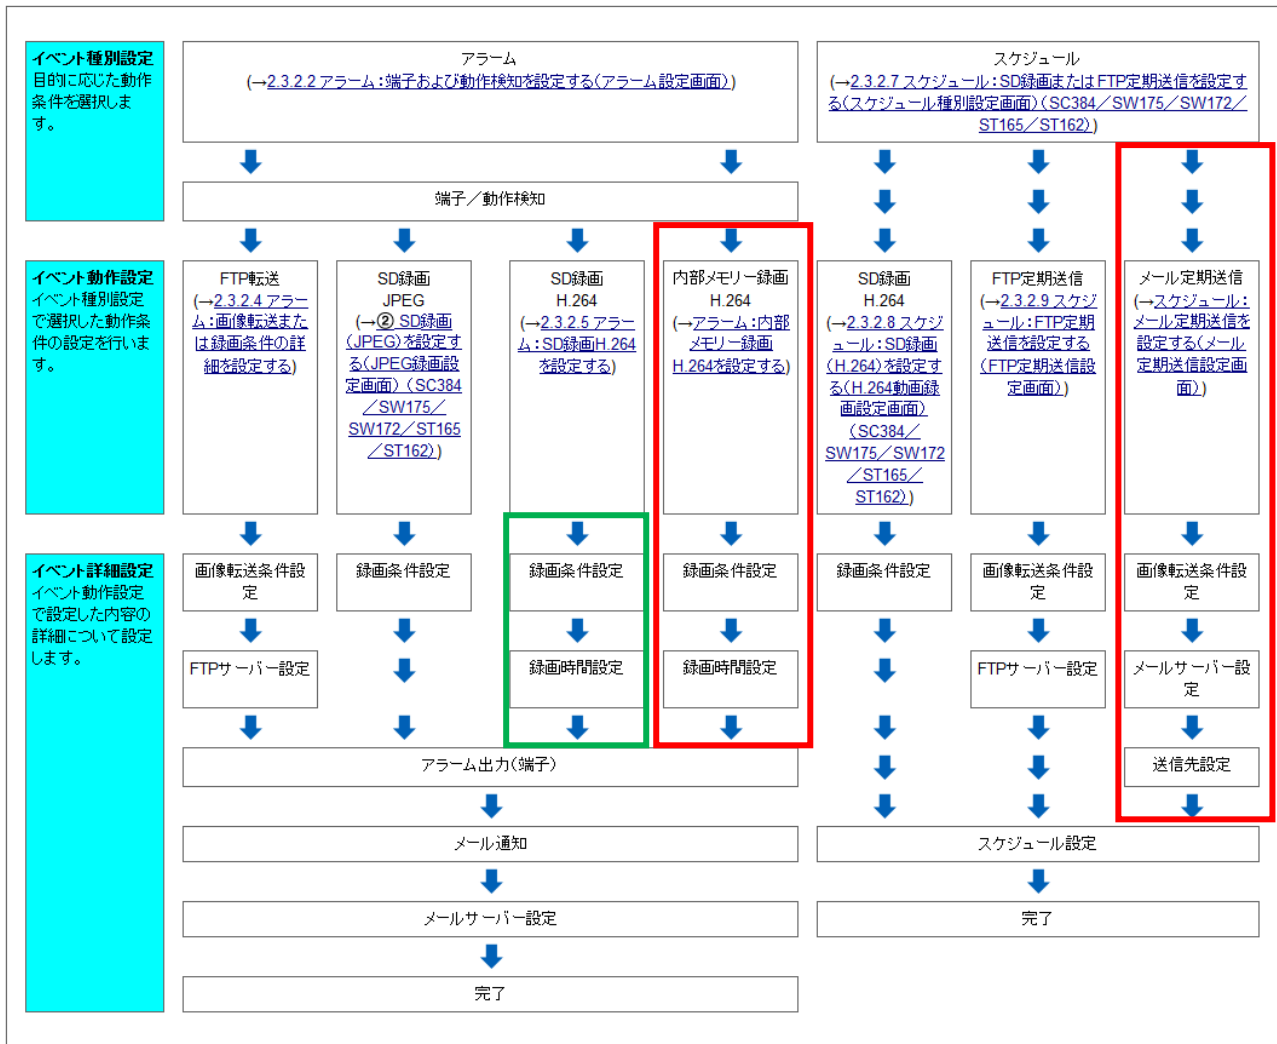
イベント種別設定
目的に応じた動作条件を選択します。

アラーム
(→2.3.2.2 アラーム：端子および動作検知を設定する(アラーム設定画面))

スケジュール
(→2.3.2.7 スケジュール：SD録画またはFTP定期送信を設定する(スケジュール種別設定画面)(SC384／SW175／SW172／ST165／ST162))

端子／動作検知

イベント動作設定
イベント種別設定で選択した動作条件の設定を行います。

FTP転送
(→2.3.2.4 アラーム：画像転送または録画条件の詳細を設定する)

SD録画
JPEG
(→② SD録画(JPEG)を設定する(JPEG録画設定画面)(SC384／SW175／SW172／ST165／ST162))

SD録画
H.264
(→2.3.2.5 アラーム：SD録画H.264を設定する)

内部メモリー録画
H.264
(→アラーム：内部メモリー録画H.264を設定する)

SD録画
H.264
(→2.3.2.8 スケジュール：SD録画(H.264)を設定する(H.264動画録画設定画面)(SC384／SW175／SW172／ST165／ST162))

FTP定期送信
(→2.3.2.9 スケジュール：FTP定期送信を設定する(FTP定期送信設定画面))

メール定期送信
(→スケジュール：メール定期送信を設定する(メール定期送信設定画面))

イベント詳細設定
イベント動作設定で設定した内容の詳細について設定します。

画像転送条件設定
録画条件設定
録画条件設定
録画条件設定
録画条件設定
画像転送条件設定
画像転送条件設定

FTPサーバー設定
録画時間設定
録画時間設定
FTPサーバー設定
メールサーバー設定

送信先設定

アラーム出力(端子)

メール通知
スケジュール設定

メールサーバー設定
完了

完了